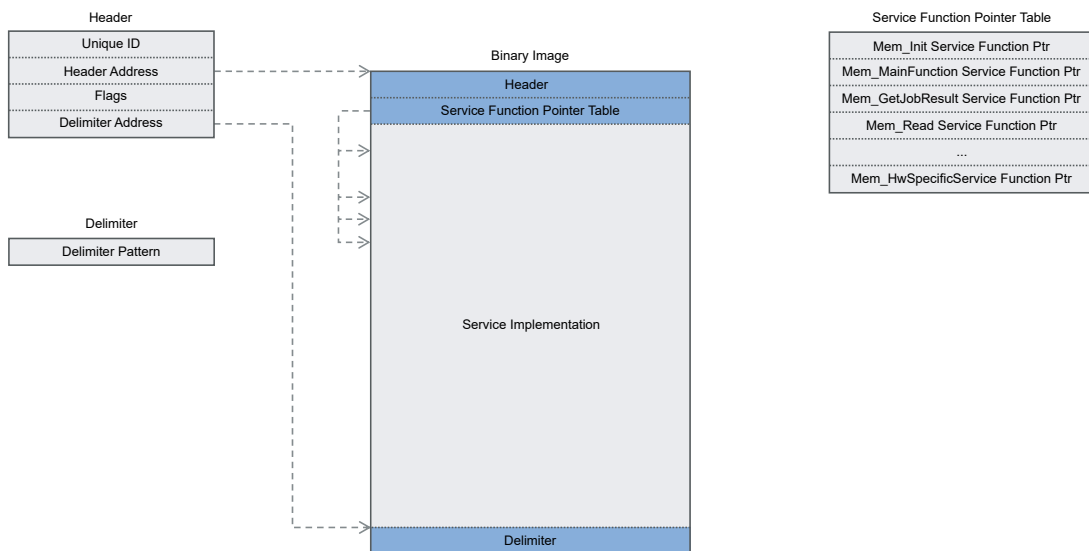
Header

Unique ID

Header Address

Flags

Delimiter Address

Delimiter

Delimiter Pattern

Binary Image

Header

Service Function Pointer Table

Service Implementation

Delimiter

Service Function Pointer Table

Mem_Init Service Function Ptr

Mem_MainFunction Service Function Ptr

Mem_GetJobResult Service Function Ptr

Mem_Read Service Function Ptr

...

Mem_HwSpecificService Function Ptr